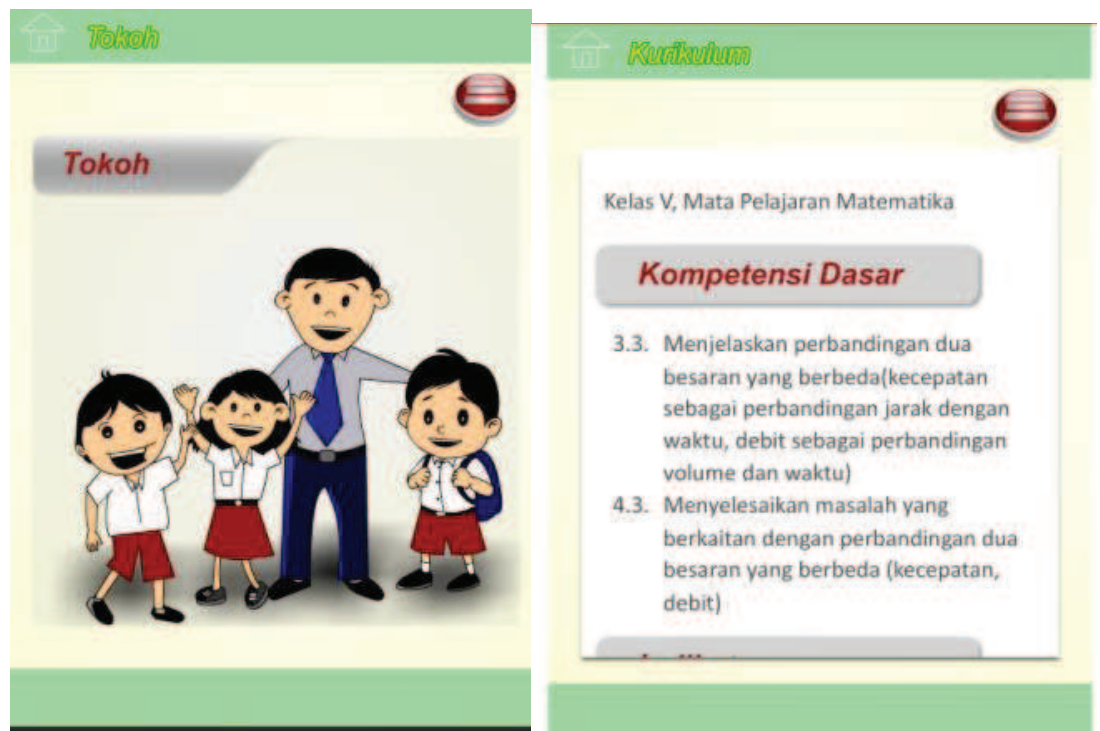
Tokoh

Tokoh

Kurikulum

Kelas V, Mata Pelajaran Matematika

Kompetensi Dasar

3.3. Menjelaskan perbandingan dua besaran yang berbeda(kecepatan sebagai perbandingan jarak dengan waktu, debit sebagai perbandingan volume dan waktu)

4.3. Menyelesaikan masalah yang berkaitan dengan perbandingan dua besaran yang berbeda (kecepatan, debit)

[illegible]